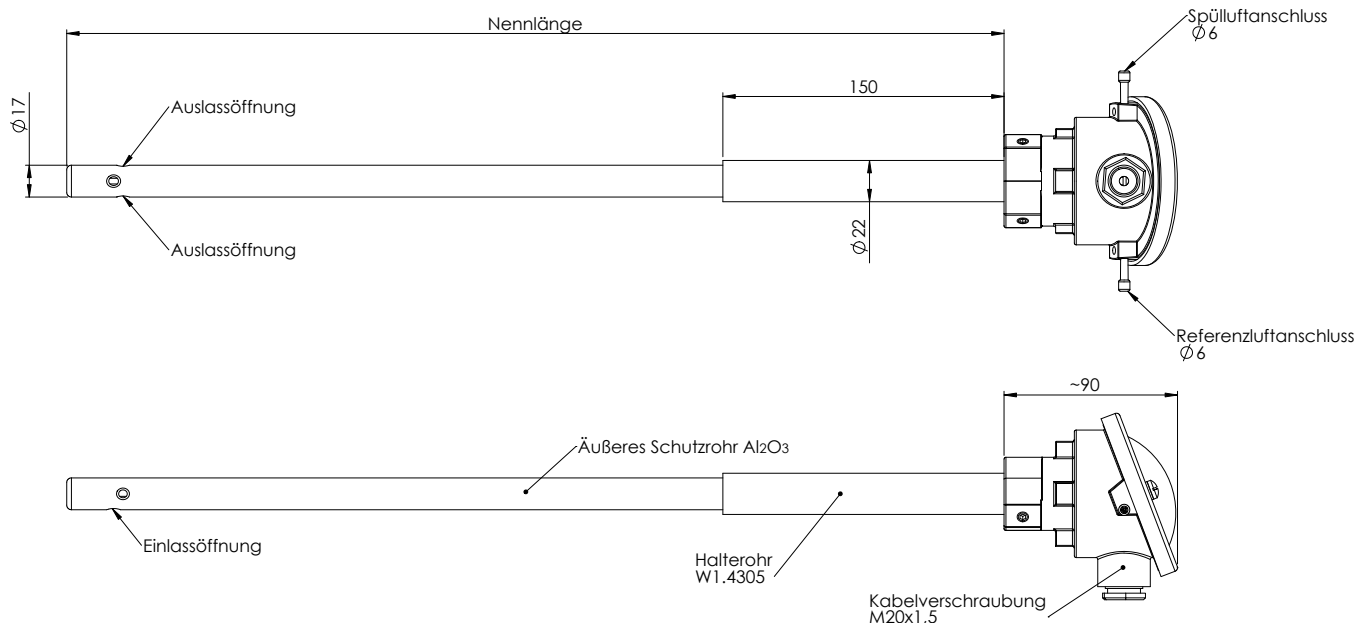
Nennlänge

Spülluftanschluss
$\varnothing 6$

150

$\varnothing 17$

Auslassöffnung

Auslassöffnung

$\varnothing 22$

Referenzluftanschluss
$\varnothing 6$

~90

Äußeres Schutzrohr $Al_2O_3$

Einlassöffnung

Halterohr
W1.4305

Kabelverschraubung
M20x1.5